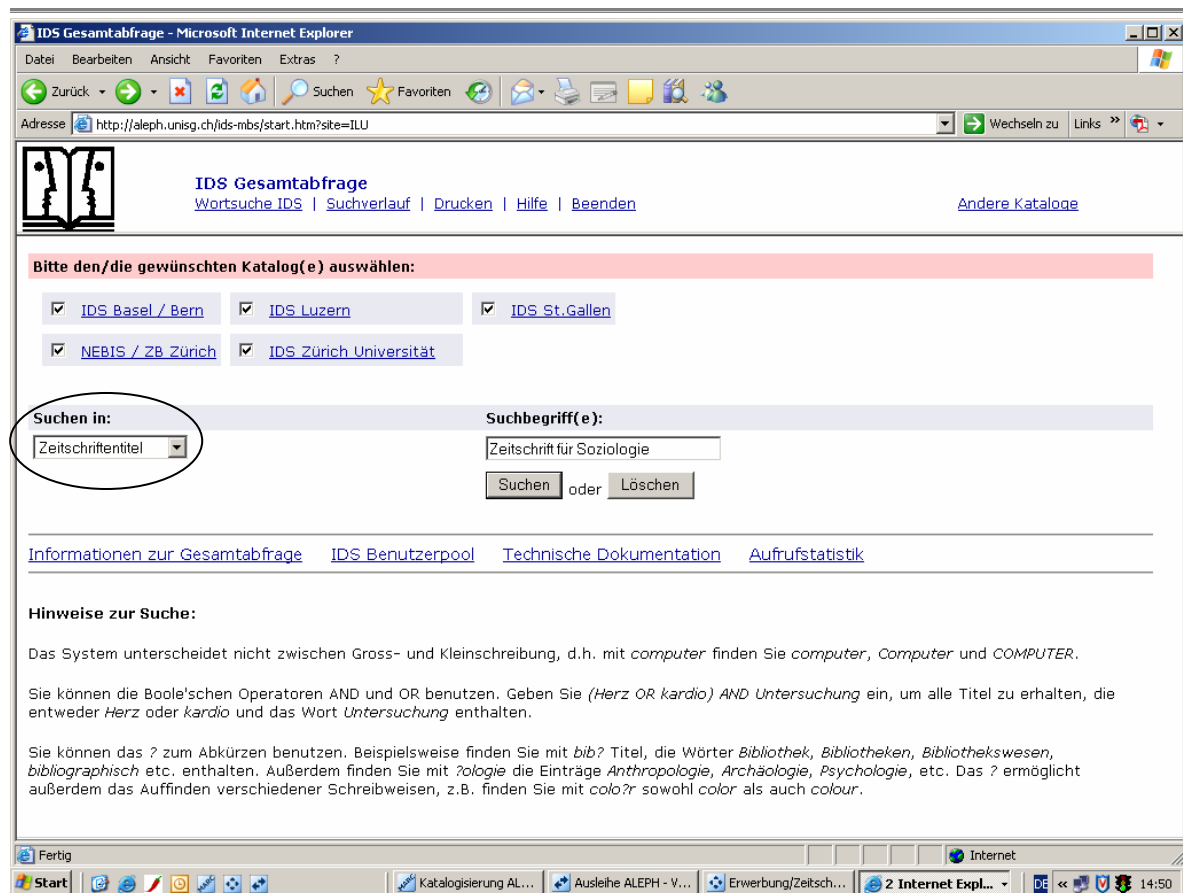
IDS Gesamtabfrage - Microsoft Internet Explorer

Datei Bearbeiten Ansicht Favoriten Extras ?

Zurück Suchen Favoriten

Adresse http://aleph.unisg.ch/ids-mbs/start.htm?site=ILU

Wechseln zu Links »

IDS Gesamtabfrage
Wortsuche IDS | Suchverlauf | Drucken | Hilfe | Beenden

Andere Kataloge

Bitte den/die gewünschten Katalog(e) auswählen:

IDS Basel / Bern
IDS Luzern
IDS St.Gallen
NEBIS / ZB Zürich
IDS Zürich Universität

Suchen in:
Zeitschriftentitel

Suchbegriff(e):
Zeitschrift für Soziologie

Suchen oder Löschen

Informationen zur Gesamtabfrage IDS Benutzerpool Technische Dokumentation Aufrufstatistik

Hinweise zur Suche:

Das System unterscheidet nicht zwischen Gross- und Kleinschreibung, d.h. mit computer finden Sie computer, Computer und COMPUTER.

Sie können die Boole'schen Operatoren AND und OR benutzen. Geben Sie (Herz OR kardio) AND Untersuchung ein, um alle Titel zu erhalten, die entweder Herz oder kardio und das Wort Untersuchung enthalten.

Sie können das ? zum Abkürzen benutzen. Beispielsweise finden Sie mit bib? Titel, die Wörter Bibliothek, Bibliotheken, Bibliothekswesen, bibliographisch etc. enthalten. Außerdem finden Sie mit ?ologie die Einträge Anthropologie, Archäologie, Psychologie, etc. Das ? ermöglicht außerdem das Auffinden verschiedener Schreibweisen, z.B. finden Sie mit colo?r sowohl color als auch colour.

Fertig
Internet

Start
Katalogisierung AL...
Ausleihe ALEPH - V...
Erwerbung/Zeitsch...
2 Internet Expl...
DE
14:50